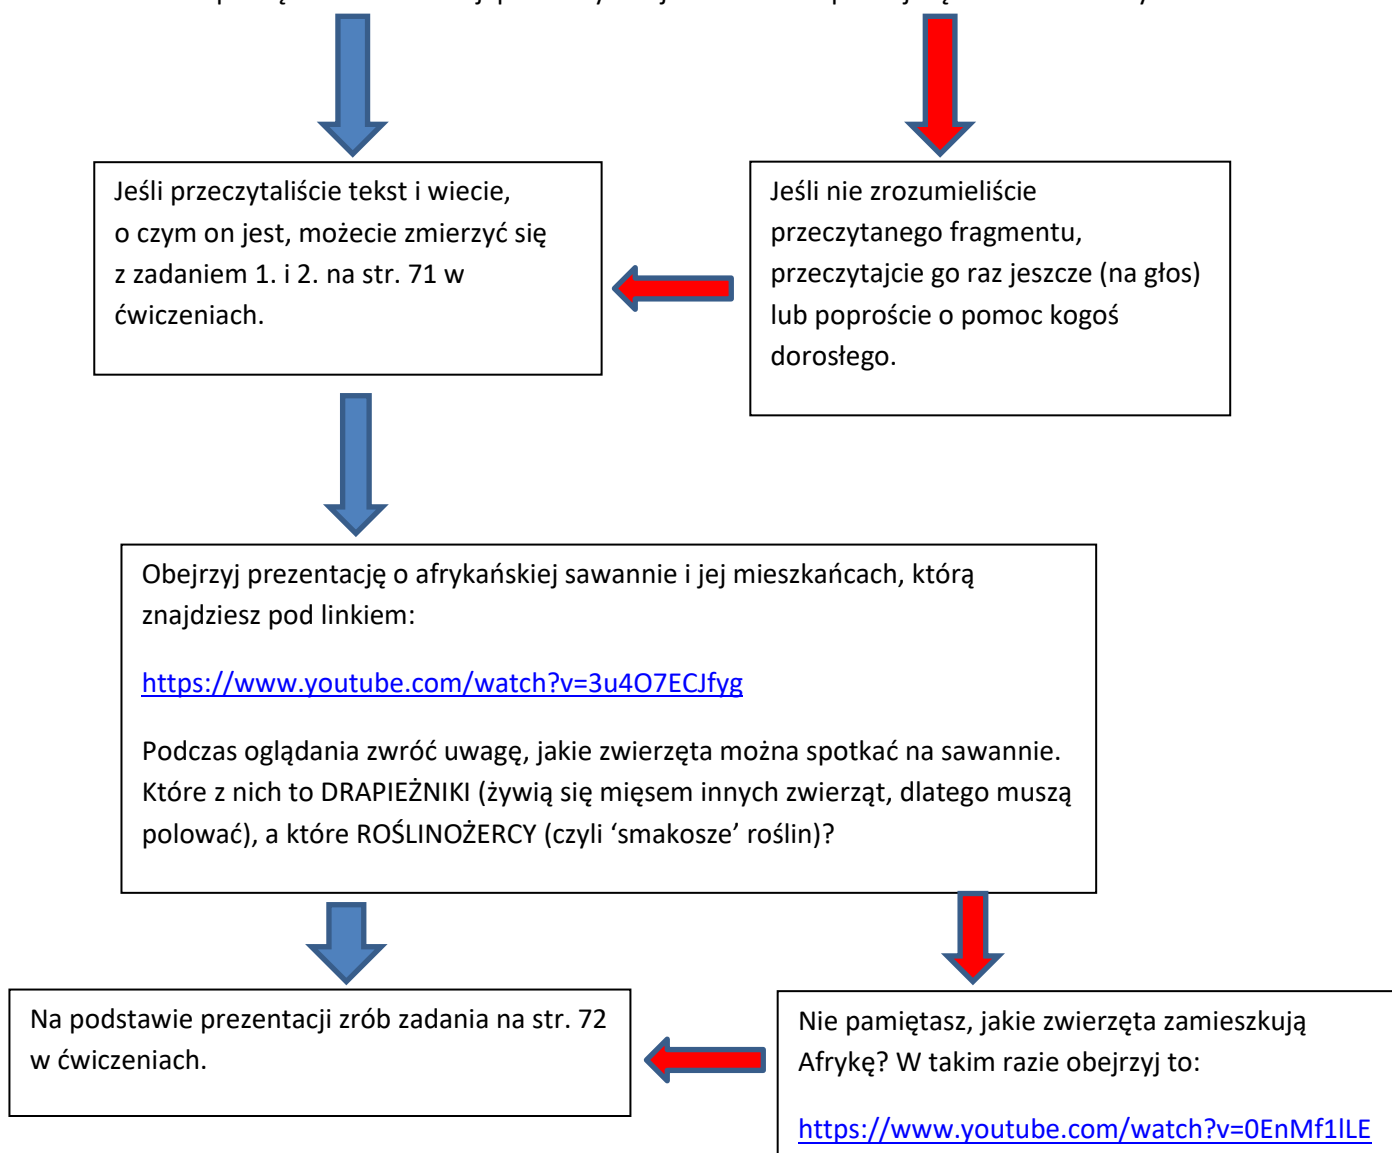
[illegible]

Jeśli przeczytaliście tekst i wiecie, o czym on jest, możecie zmierzyć się z zadaniem 1. i 2. na str. 71 w ćwiczeniach.

Jeśli nie zrozumieliście przeczytanego fragmentu, przeczytajcie go raz jeszcze (na głos) lub poproście o pomoc kogoś dorosłego.

Obejrzyj prezentację o afrykańskiej sawannie i jej mieszkańcach, którą znajdziesz pod linkiem:

https://www.youtube.com/watch?v=3u4O7ECJfyg

Podczas oglądania zwróć uwagę, jakie zwierzęta można spotkać na sawannie. Które z nich to DRAPIEŻNIKI (żywią się mięsem innych zwierząt, dlatego muszą polować), a które ROŚLINOŻERCY (czyli ‘smakosze’ roślin)?

Na podstawie prezentacji zrób zadania na str. 72 w ćwiczeniach.

Nie pamiętasz, jakie zwierzęta zamieszkują Afrykę? W takim razie obejrzyj to:

https://www.youtube.com/watch?v=0EnMf1lLE